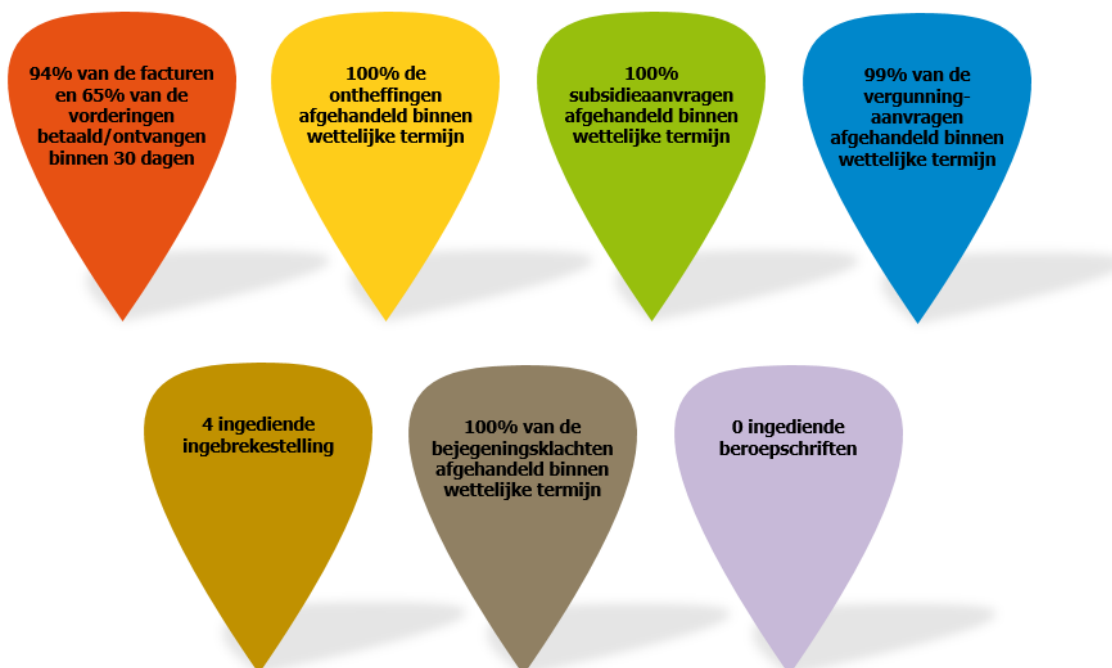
94% van de facturen en 65% van de vorderingen betaald/ontvangen binnen 30 dagen

100% de ontheffingen afgehandeld binnen wettelijke termijn

100% subsidieaanvragen afgehandeld binnen wettelijke termijn

99% van de vergunning-aanvragen afgehandeld binnen wettelijke termijn

4 ingediende ingebrekestelling

100% van de bejegeningsklachten afgehandeld binnen wettelijke termijn

0 ingediende beroepschriften